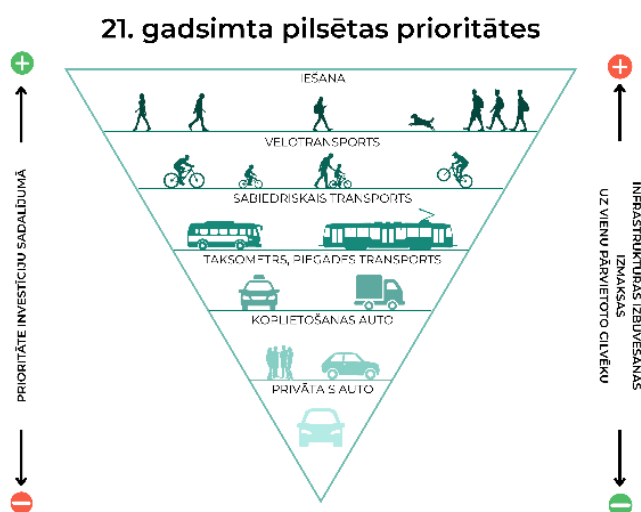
21. gadsimta pilsētas prioritātes

IEŠANA

VELOTRANSPORTS

SABIEDRISKAIS TRANSPORTS

TAKSOMETRS, PIEGĀDES TRANSPORTS

KOPLIETOŠANAS AUTO

PRIVĀTAIS AUTO

+
PRIORITĀTE INVESTĪCIJU SADALĪJUMĀ
−

+
INFRASTRUKTŪRAS IZBŪVĒŠANAS IZMAKSAS UZ VIENU PĀRVIETOTO CILVĒKU
−